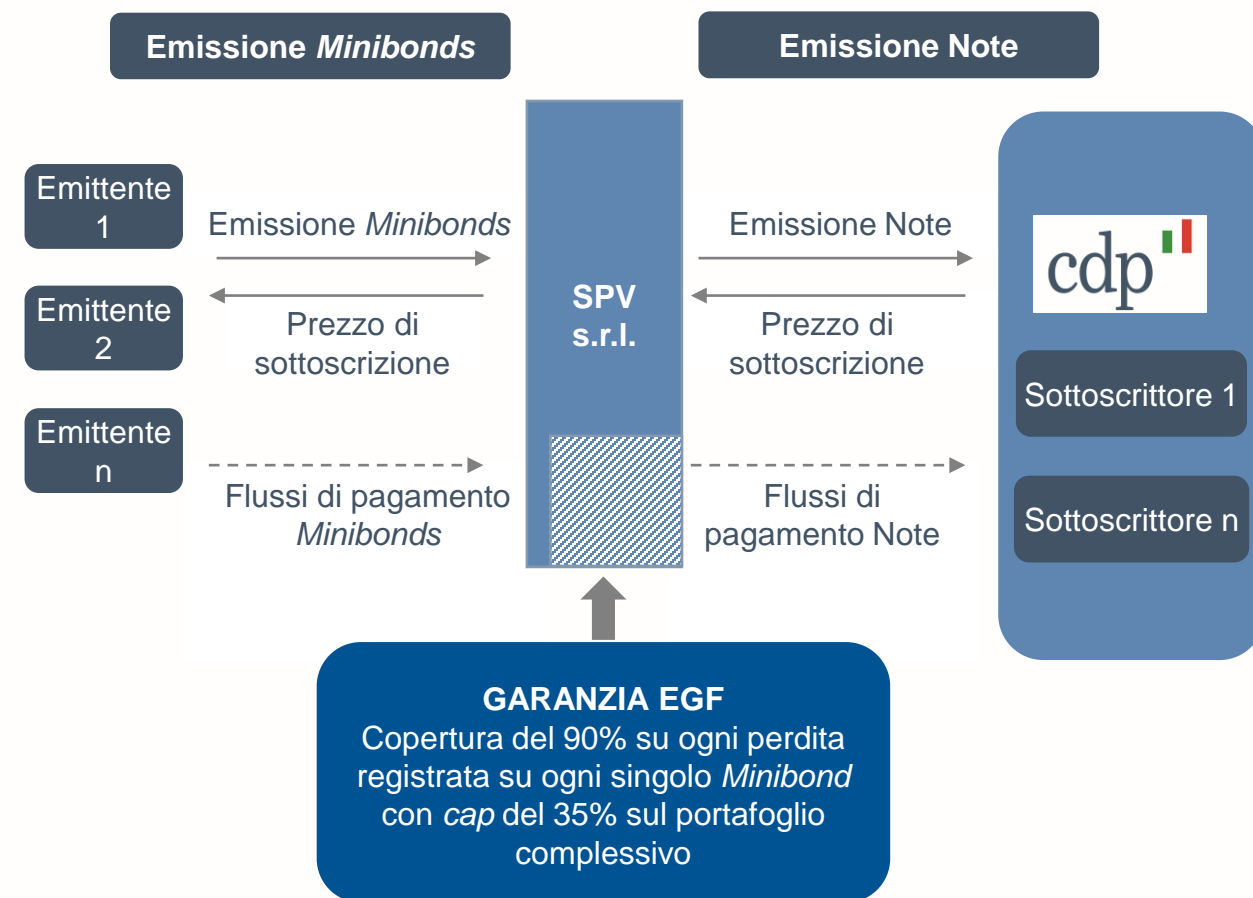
Emissione *Minibonds*

Emissione Note

Emittente 1

Emittente 2

Emittente n

Emissione *Minibonds*

Prezzo di sottoscrizione

Flussi di pagamento *Minibonds*

SPV s.r.l.

Emissione Note

Prezzo di sottoscrizione

Flussi di pagamento Note

cdp

Sottoscrittore 1

Sottoscrittore n

GARANZIA EGF
Copertura del 90% su ogni perdita registrata su ogni singolo *Minibond* con *cap* del 35% sul portafoglio complessivo